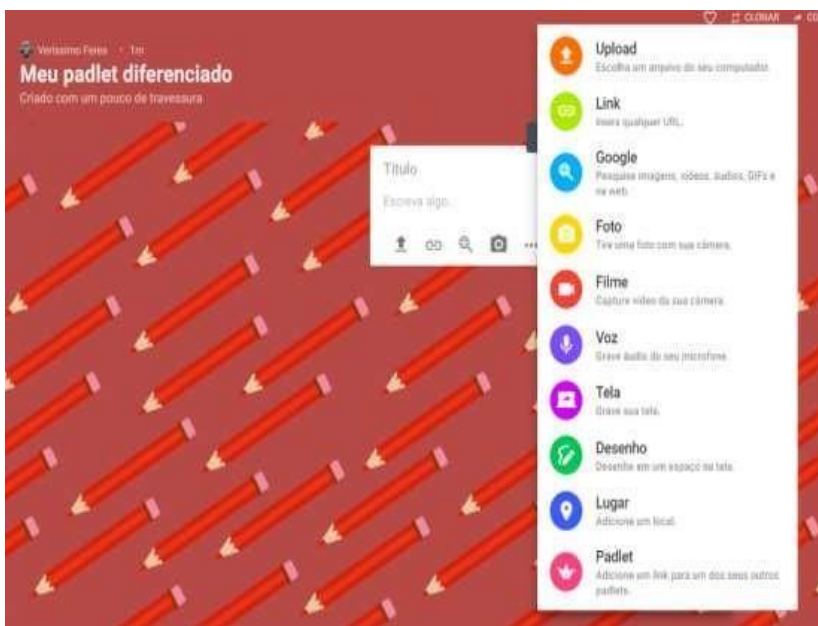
CLONAR

Veríssimo Feres • 1m

Meu padlet diferenciado

Criado com um pouco de travessura

Título

Escreva algo...

Upload
Escolha um arquivo do seu computador.

Link
Insira qualquer URL.

Google
Pesquise imagens, vídeos, áudios, GIFs e na web.

Foto
Tire uma foto com sua câmera.

Filme
Capture vídeo da sua câmera.

Voz
Grave áudio do seu microfone.

Tela
Grave sua tela.

Desenho
Desenhe em um espaço na tela.

Lugar
Adicione um local.

Padlet
Adicione um link para um dos seus outros padlets.